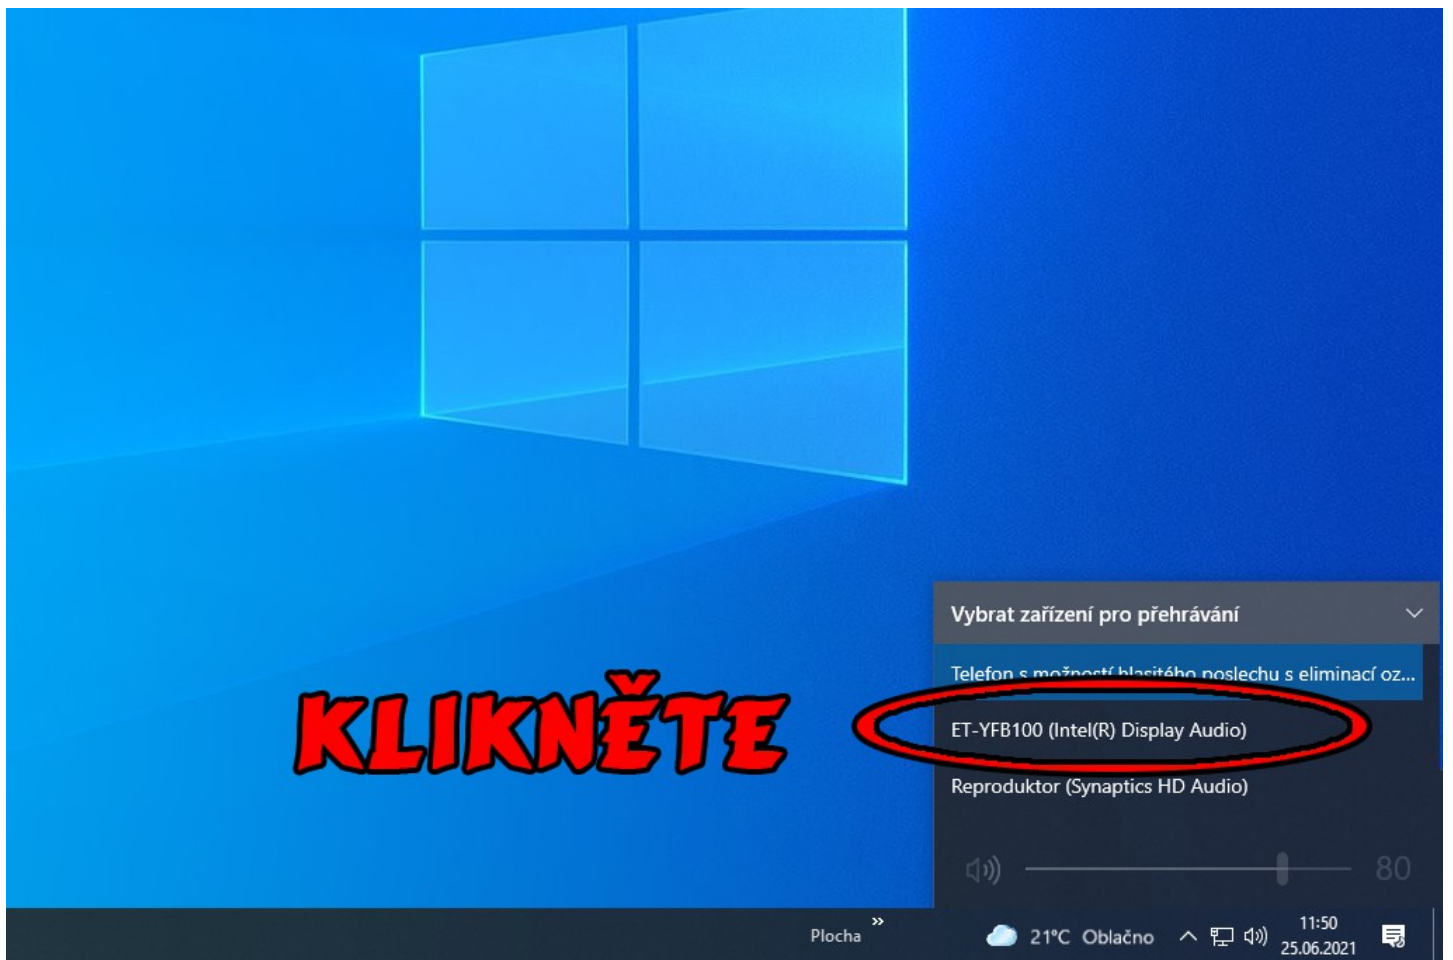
KLIKNĚTE

Vybrat zařízení pro přehrávání

Telefon s možností hlasitého poslechu s eliminací oz...

ET-YFB100 (Intel(R) Display Audio)

Reproduktor (Synaptics HD Audio)

80

Plocha »

21°C Oblačno

11:50
25.06.2021